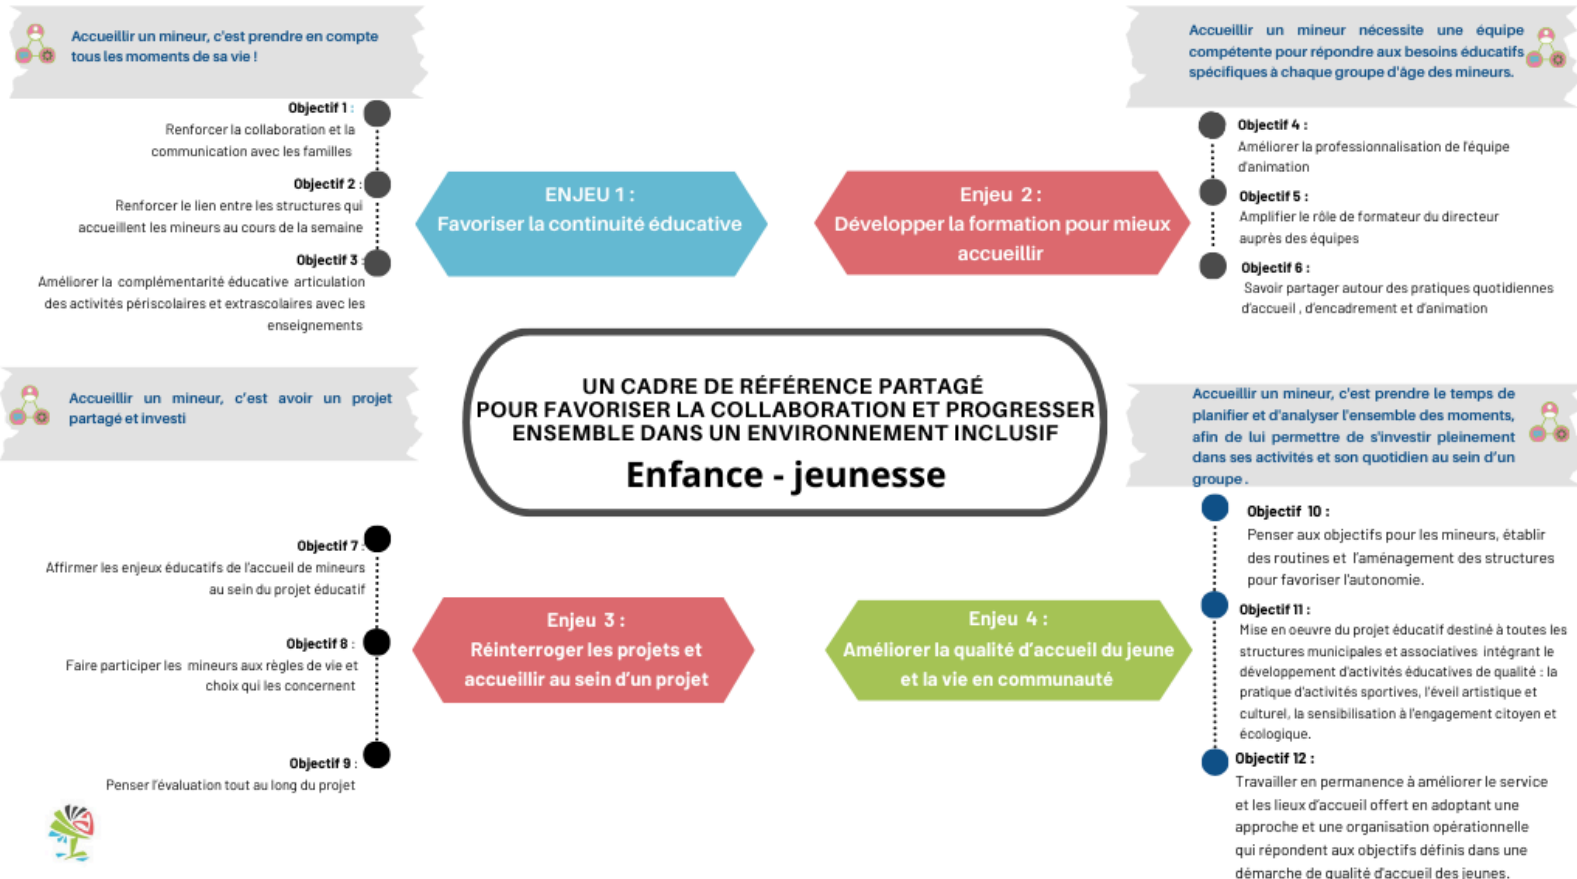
Accueillir un mineur, c'est prendre en compte tous les moments de sa vie !

Objectif 1 :
Renforcer la collaboration et la communication avec les familles

Objectif 2 :
Renforcer le lien entre les structures qui accueillent les mineurs au cours de la semaine

Objectif 3 :
Améliorer la complémentarité éducative articulation des activités périscolaires et extrascolaires avec les enseignements

ENJEU 1 :
Favoriser la continuité éducative

Accueillir un mineur nécessite une équipe compétente pour répondre aux besoins éducatifs spécifiques à chaque groupe d'âge des mineurs.

Enjeu 2 :
Développer la formation pour mieux accueillir

Objectif 4 :
Améliorer la professionnalisation de l'équipe d'animation

Objectif 5 :
Amplifier le rôle de formateur du directeur auprès des équipes

Objectif 6 :
Savoir partager autour des pratiques quotidiennes d'accueil , d'encadrement et d'animation

Accueillir un mineur, c'est avoir un projet partagé et investi

UN CADRE DE RÉFÉRENCE PARTAGÉ POUR FAVORISER LA COLLABORATION ET PROGRESSER ENSEMBLE DANS UN ENVIRONNEMENT INCLUSIF
Enfance - jeunesse

Accueillir un mineur, c'est prendre le temps de planifier et d'analyser l'ensemble des moments, afin de lui permettre de s'investir pleinement dans ses activités et son quotidien au sein d'un groupe .

Objectif 7 :
Affirmer les enjeux éducatifs de l'accueil de mineurs au sein du projet éducatif

Objectif 8 :
Faire participer les mineurs aux règles de vie et choix qui les concernent

Objectif 9 :
Penser l'évaluation tout au long du projet

Enjeu 3 :
Réinterroger les projets et accueillir au sein d'un projet

Enjeu 4 :
Améliorer la qualité d'accueil du jeune et la vie en communauté

Objectif 10 :
Penser aux objectifs pour les mineurs, établir des routines et l'aménagement des structures pour favoriser l'autonomie.

Objectif 11 :
Mise en oeuvre du projet éducatif destiné à toutes les structures municipales et associatives intégrant le développement d'activités éducatives de qualité : la pratique d'activités sportives, l'éveil artistique et culturel, la sensibilisation à l'engagement citoyen et écologique.

Objectif 12 :
Travailler en permanence à améliorer le service et les lieux d'accueil offert en adoptant une approche et une organisation opérationnelle qui répondent aux objectifs définis dans une démarche de qualité d'accueil des jeunes.